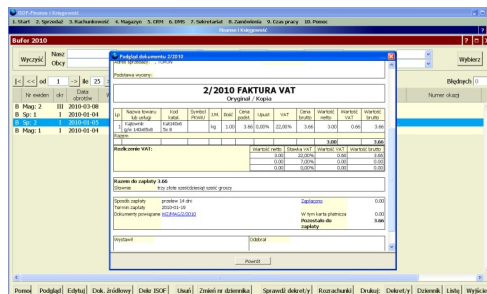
ISOF Finanse i Księgowość

1. Start 2. Sprzedaż 3. Rachunkowość 4. Magazyn 5. CRM 6. EMS 7. Sekretariat 8. Zamówienia 9. Czas pracy 10. Pomoc

Finanse i Księgowość

Bufor 2010

Wyczyść Nasz Obcy

Wybierz

|< << od 1 -> ile 25

Błędnych 0

| Nr ewiden | okr | Data obrotów |
|---|---|---|
| B Mag: 2 | II | 2010-03-08 |
| B Sp: 1 | I | 2010-01-04 |
| B Sp: 2 | I | 2010-01-05 |
| B Mag: 1 | I | 2010-01-04 |

Numer okazji

Podgląd dokumentu 2/2010

Podstawa wozenia:

2/2010 FAKTURA VAT
Oryginał / Kopia

| Lp | Nazwa towaru lub usługi | Kod katal. | Symbol PKWiU | J.M. | Ilość | Cena jedn. | Upust | VAT | Cena netto | Wartość netto | Wartość VAT | Wartość brutto |
|---|---|---|---|---|---|---|---|---|---|---|---|---|
| 1 | Kątownik gw 140x85x8 | Kat140x8 5x 8 | | kg | 1.00 | 3.66 | 0,00% | 22,00% | 3.66 | 3.00 | 0.66 | 3.66 |
| Razem | | | | | | | | | | 3.00 | | 3.66 |

Rozliczenie VAT:

| Wartość netto | Stawka VAT | Wartość VAT | Wartość brutto |
|---|---|---|---|
| 3.00 | 22,00% | 0.66 | 3.66 |
| 0.00 | 7,00% | 0.00 | 0.00 |
| 0.00 | 0,00% | 0.00 | 0.00 |

Razem do zapłaty 3.66
Słownie: trzy złote sześćdziesiąt sześć groszy

Sposób zapłaty: przelew 14 dni
Termin zapłaty: 2010-01-19
Dokumenty powiązane: WZ/MAG/2/2010

Zapłacono 0.00
W tym karta płatnicza 0.00
Pozostało do zapłaty 3.66

Wystawił
Odebrał

Powrót

Pomoc Podgląd Edytuj Dok. źródłowy Dekr ISOF Usuń Zmień nr dziennika Sprawdź dekret/y Rozrachunki Drukuj: Dekret/y Dziennik Listę Wyślij do